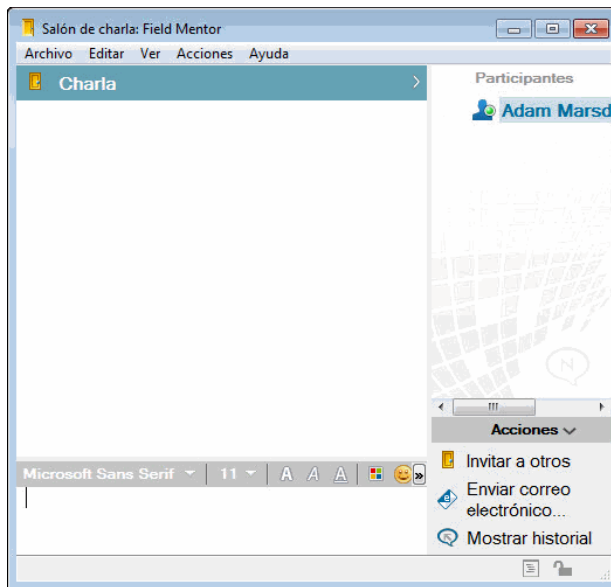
Salón de charla: Field Mentor

Archivo Editar Ver Acciones Ayuda

Charla

Participantes

Adam Marsd

Acciones

Microsoft Sans Serif 11 A A A

Invitar a otros

Enviar correo electrónico...

Mostrar historial